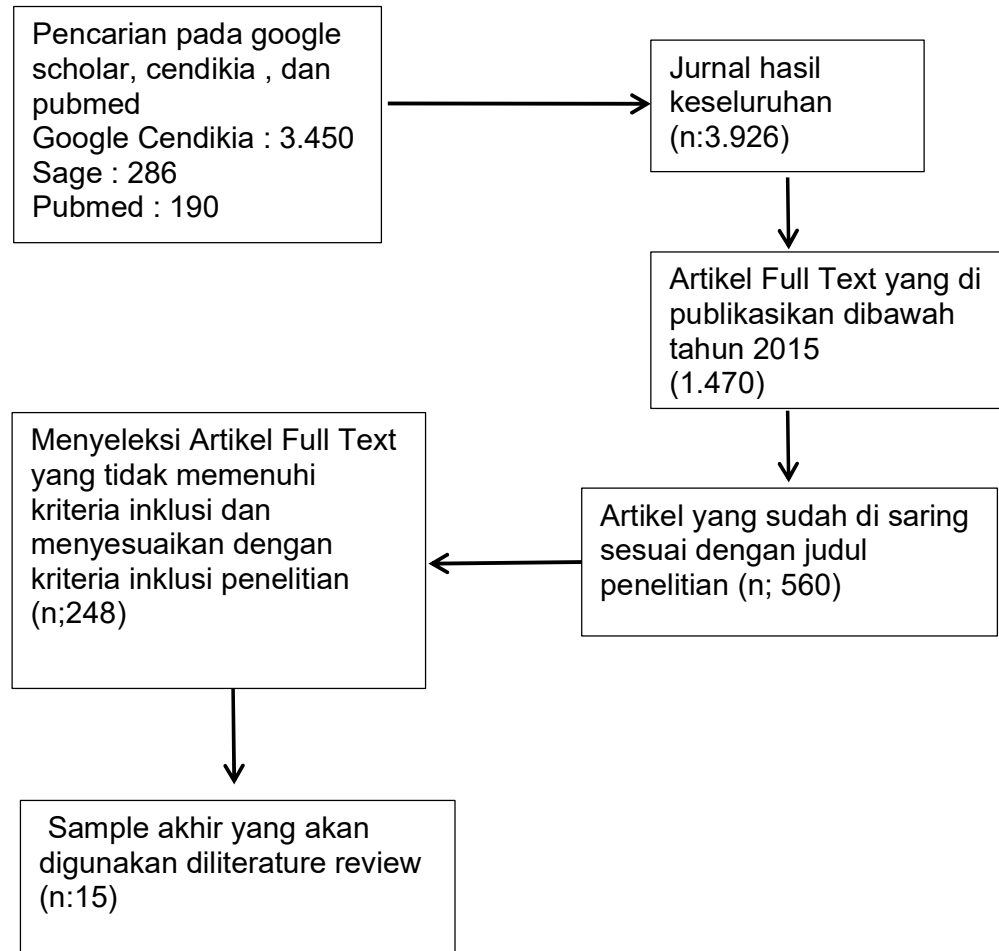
Pencarian pada google scholar, cendikia , dan pubmed
Google Cendikia : 3.450
Sage : 286
Pubmed : 190

Jurnal hasil keseluruhan
(n:3.926)

Artikel Full Text yang di publikasikan dibawah tahun 2015
(1.470)

Artikel yang sudah di saring sesuai dengan judul penelitian (n; 560)

Menyeleksi Artikel Full Text yang tidak memenuhi kriteria inklusi dan menyesuaikan dengan kriteria inklusi penelitian (n;248)

Sample akhir yang akan digunakan diliterature review (n:15)